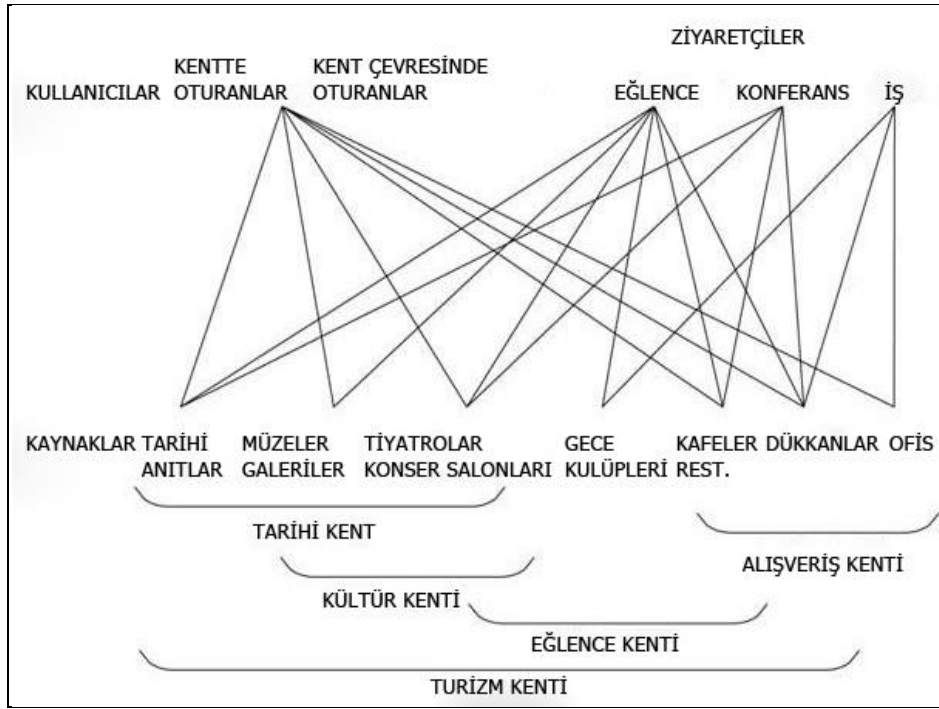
ZİYARETÇİLER

KULLANICILAR KENTTE OTURANLAR KENT ÇEVRESİNDE OTURANLAR EĞLENCE KONFERANS İŞ

KAYNAKLAR TARİHİ ANITLAR MÜZELER GALERİLER TİYATROLAR KONSER SALONLARI GECE KULÜPLERİ KAFELER REST. DÜKKANLAR OFİS

TARİHİ KENT

ALIŞVERİŞ KENTİ

KÜLTÜR KENTİ

EĞLENCE KENTİ

TURİZM KENTİ